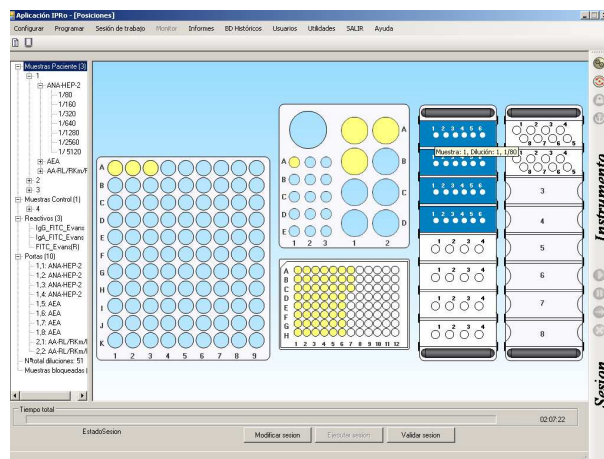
Aplicación IPRo - [Posiciones]

Configurar Programar Sesión de trabajo Monitor Informes BD Históricos Usuarios Utilidades SALIR Ayuda

Muestras Paciente (3)
1
ANA-HEP-2
1/80
1/160
1/320
1/640
1/1280
1/2560
1/5120
AEA
AA-RL/RKm/F
2
3
Muestras Control (1)
4
Reactivos (3)
IgG_FITC_Evans
IgA_FITC_Evans
FITC_Evans(R)
Portas (10)
1,1: ANA-HEP-2
1,2: ANA-HEP-2
1,3: ANA-HEP-2
1,4: ANA-HEP-2
1,5: AEA
1,6: AEA
1,7: AEA
1,8: AEA
2,1: AA-RL/RKm/I
2,2: AA-RL/RKm/I
Nºtotal diluciones: 51
Muestras bloqueadas (

A B C D E F G H I J K
1 2 3 4 5 6 7 8 9

A B C D E
1 2 3
1 2

A B C D E F G H
1 2 3 4 5 6 7 8 9 10 11 12

1 2 3 4 5 6
Muestra: 1, Dilución: 1, 1/80
1 2 3 4 5 6
1 2 3 4 5 6
1 2 3 4 5 6
1 2 3 4
1 2 3 4
1 2 3 4
1 2 3 4

1 2 3 4 5 6 7 8 9
3
4
5
6
7
8

Instrumento
Sesion

Tiempo total
02:07:22
EstadoSesion
Modificar sesion
Ejecutar sesion
Validar sesion